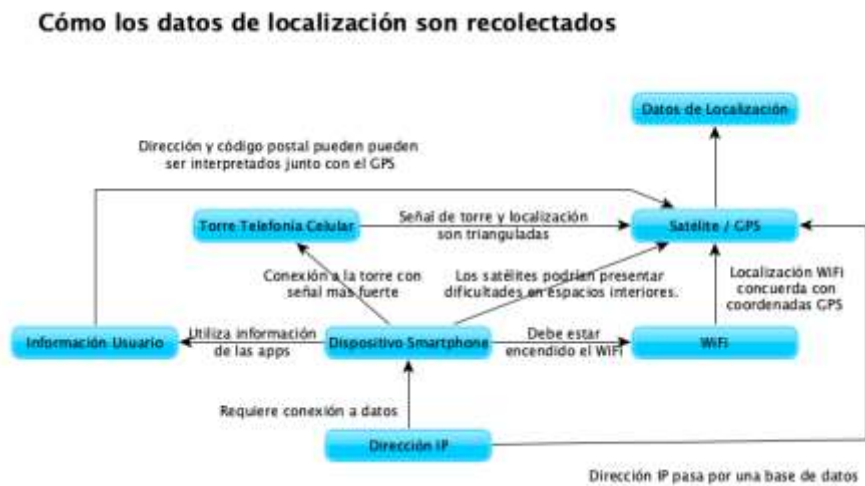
Cómo los datos de localización son recolectados

Datos de Localización

Dirección y código postal pueden pueden ser interpretados junto con el GPS

Torre Telefonía Celular

Señal de torre y localización son trianguladas

Satélite / GPS

Conexión a la torre con señal mas fuerte

Los satélites podrían presentar dificultades en espacios interiores.

Localización WiFi concuerda con coordenadas GPS

Información Usuario

Utiliza información de las apps

Dispositivo Smartphone

Debe estar encendido el WIFI

WiFi

Requiere conexión a datos

Dirección IP

Dirección IP pasa por una base de datos